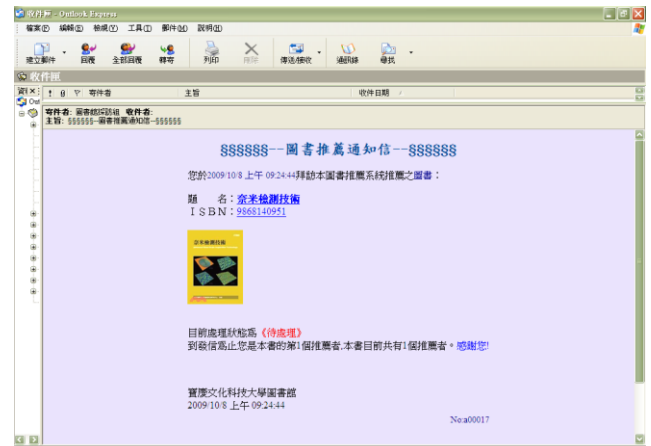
收件匣 - Outlook Express

檔案(F) 編輯(E) 檢視(V) 工具(T) 郵件(M) 說明(H)

建立郵件 回覆 全部回覆 轉寄 列印 刪除 傳送/接收 通訊錄 尋找

收件匣

資料夾 ×

Out

! 0 ▽ 寄件者 主旨 收件日期

寄件者: 圖書館採訪組 收件者:
主旨: §§§§§§--圖書推薦通知信--§§§§§§

§§§§§§--圖書推薦通知信--§§§§§§

您於2009/10/8 上午 09:24:44拜訪本圖書推薦系統推薦之圖書：

題　名：奈米檢測技術
ＩＳＢＮ：9868140951

奈米檢測技術

目前處理狀態為《待處理》
到發信為止您是本書的第1個推薦者.本書目前共有1個推薦者。感謝您!

實踐文化科技大學圖書館
2009/10/8 上午 09:24:44

No:a00017